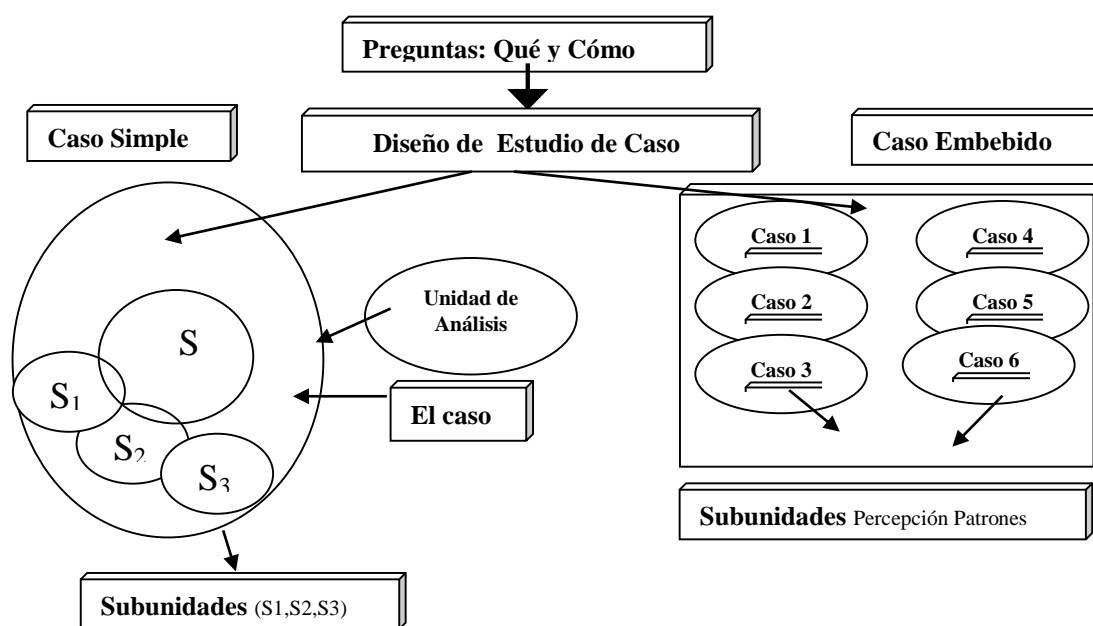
Preguntas: Qué y Cómo

Caso Simple

Diseño de Estudio de Caso

Caso Embebido

Caso 1

Caso 4

Caso 2

Caso 5

Caso 3

Caso 6

Unidad de Análisis

S

$S_1$

$S_2$

$S_3$

El caso

Subunidades Percepción Patrones

Subunidades (S1,S2,S3)